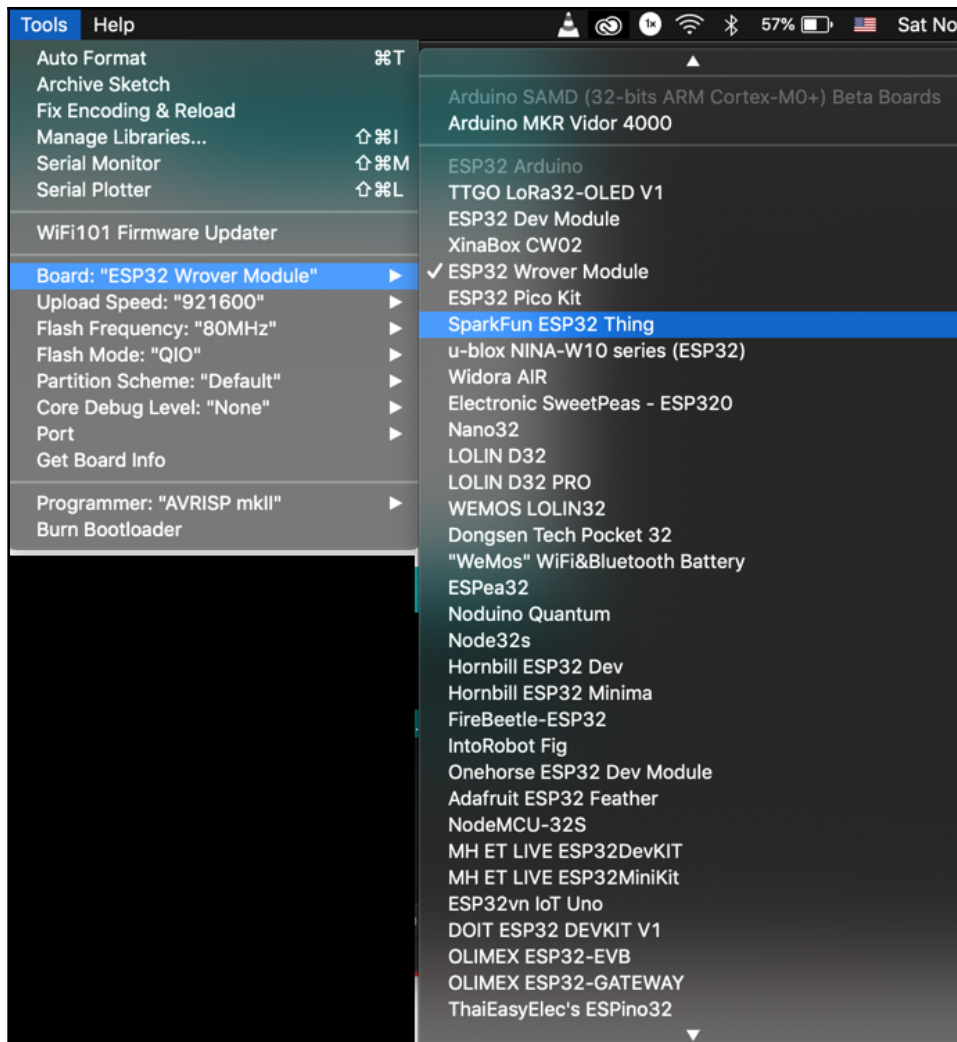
Tools Help 1x 57% Sat No

Auto Format ⌘T
Archive Sketch
Fix Encoding & Reload
Manage Libraries... ⇧⌘I
Serial Monitor ⇧⌘M
Serial Plotter ⇧⌘L

WiFi101 Firmware Updater

Board: "ESP32 Wrover Module" ▶
Upload Speed: "921600" ▶
Flash Frequency: "80MHz" ▶
Flash Mode: "QIO" ▶
Partition Scheme: "Default" ▶
Core Debug Level: "None" ▶
Port ▶
Get Board Info

Programmer: "AVRISP mkII" ▶
Burn Bootloader

▲

Arduino SAMD (32-bits ARM Cortex-M0+) Beta Boards
Arduino MKR Vidor 4000

ESP32 Arduino
TTGO LoRa32-OLED V1
ESP32 Dev Module
XinaBox CW02
✓ ESP32 Wrover Module
ESP32 Pico Kit
SparkFun ESP32 Thing
u-blox NINA-W10 series (ESP32)
Widora AIR
Electronic SweetPeas - ESP320
Nano32
LOLIN D32
LOLIN D32 PRO
WEMOS LOLIN32
Dongsen Tech Pocket 32
"WeMos" WiFi&Bluetooth Battery
ESPea32
Noduino Quantum
Node32s
Hornbill ESP32 Dev
Hornbill ESP32 Minima
FireBeetle-ESP32
IntoRobot Fig
Onehorse ESP32 Dev Module
Adafruit ESP32 Feather
NodeMCU-32S
MH ET LIVE ESP32DevKIT
MH ET LIVE ESP32MiniKit
ESP32vn IoT Uno
DOIT ESP32 DEVKIT V1
OLIMEX ESP32-EVB
OLIMEX ESP32-GATEWAY
ThaiEasyElec's ESPino32
▼